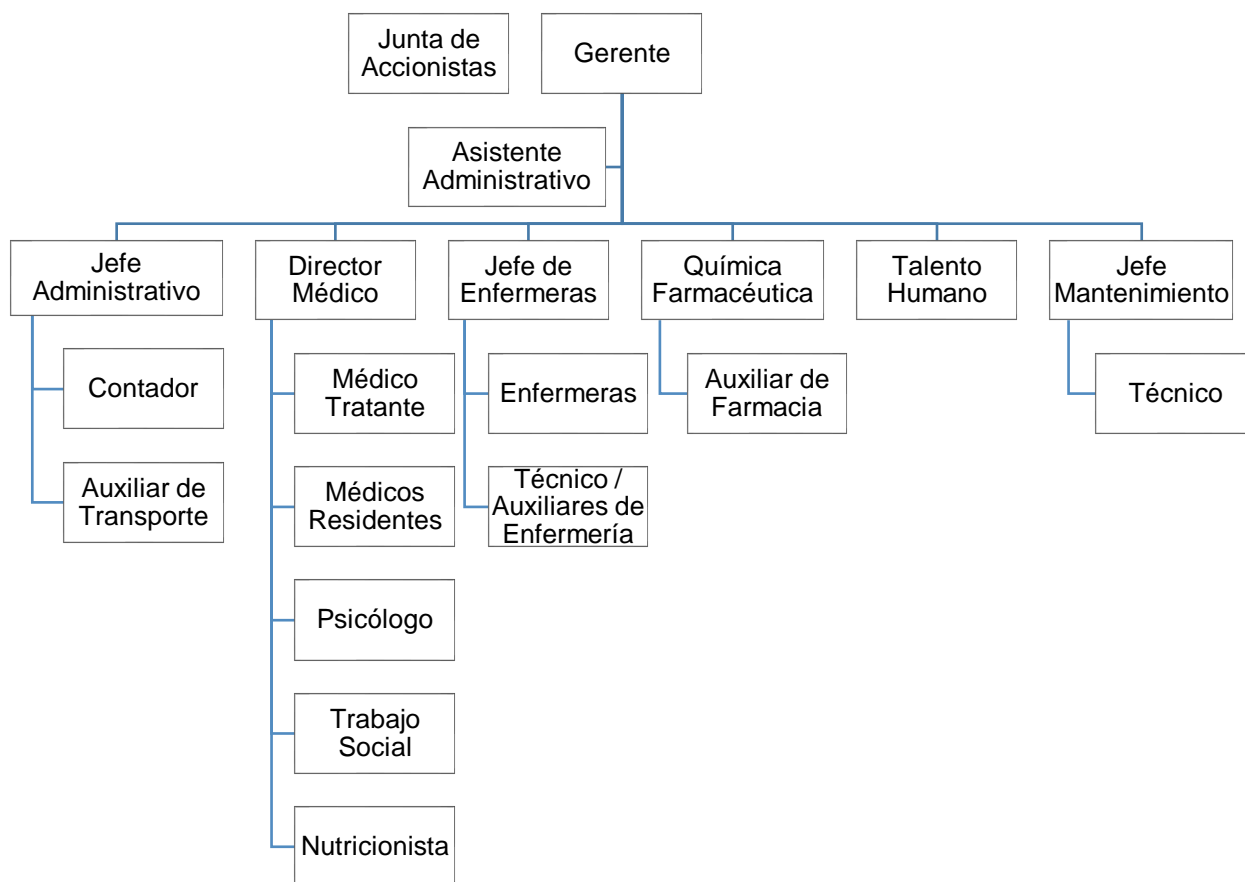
Junta de Accionistas

Gerente

Asistente Administrativo

Jefe Administrativo

Contador

Auxiliar de Transporte

Director Médico

Médico Tratante

Médicos Residentes

Psicólogo

Trabajo Social

Nutricionista

Jefe de Enfermeras

Enfermeras

Técnico / Auxiliares de Enfermería

Química Farmacéutica

Auxiliar de Farmacia

Talento Humano

Jefe Mantenimiento

Técnico